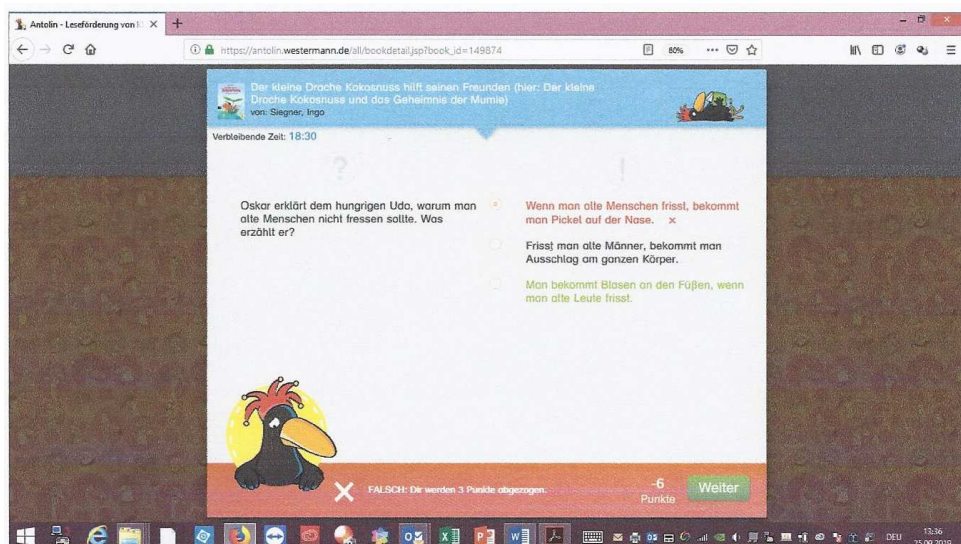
Antolin - Leseförderung von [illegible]

https://antolin.westermann.de/all/bookdetail.jsp?book_id=149874

80%

Der kleine Drache Kokosnuss hilft seinen Freunden (hier: Der kleine Drache Kokosnuss und das Geheimnis der Mumie)
von: Siegner, Ingo

Verbleibende Zeit: 18:30

?

!

Oskar erklärt dem hungrigen Udo, warum man alte Menschen nicht fressen sollte. Was erzählt er?

Wenn man alte Menschen frisst, bekommt man Pickel auf der Nase. ×

Frisst man alte Männer, bekommt man Ausschlag am ganzen Körper.

Man bekommt Blasen an den Füßen, wenn man alte Leute frisst.

FALSCH: Dir werden 3 Punkte abgezogen.

-6
Punkte

Weiter

DEU

13:36
25.09.2019